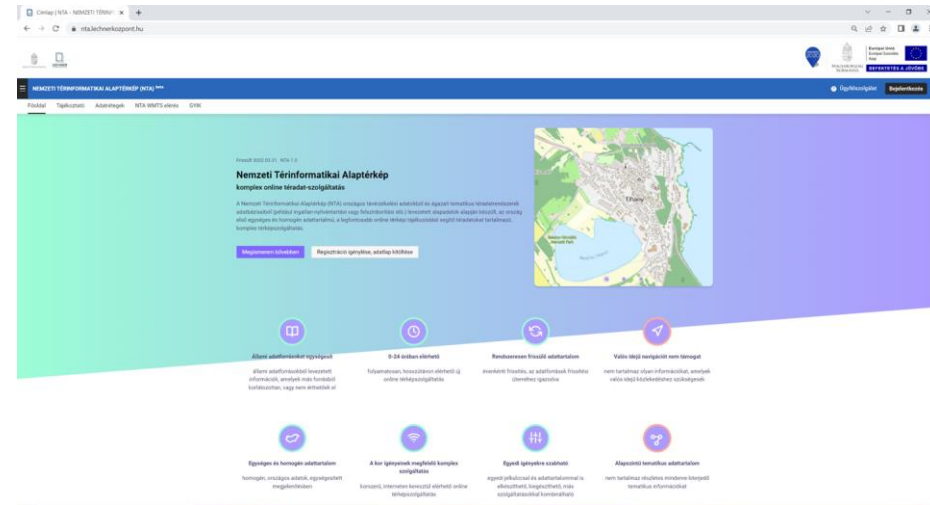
Címlap | NTA - NEMZETI TÉRINF ×

nta.lechnerkozpont.hu

NEMZETI TÉRINFORMATIKAI ALAPTÉRKÉP (NTA) Beta

Ügyfélszolgálat Bejelentkezés

Főoldal Tájékoztató Adatrétegek NTA WMTS elérés GYIK

Frissült: 2022.03.21. NTA 1.0

Nemzeti Térinformatikai Alaptérkép

komplex online téradat-szolgáltatás

A Nemzeti Térinformatikai Alaptérkép (NTA) országos térinformatikai adatokból és alapként tematikus téradatrendszerek adatbázisaiból (jellidul együttan nyilvántartási vagy felszínborítási stb.) levezetett alapadatok alapján készült, az ország első egységes és homogén adattartalmú, a legkorszerűbb online térképi rajzkészlettel segített téradatokat tartalmazó, komplex térképszolgáltatás.

Megismerem közelebbről Regisztráció igénylése, adatlap kitöltése

Tihany

Állami adatforrásokat egységesít
állami adatforrásokból levezetett információk, amelyek más forrásból korlátozottan, vagy nem érhetőek el

0-24 órában elérhető
folyamatosan, hosszútávon elérhető új online térképszolgáltatás

Rendszeresen frissülő adattartalom
évenkénti frissítés, az adatforrások frissítési ütemétez igazodva

Valós idejű navigációt nem támogat
nem tartalmaz olyan információkat, amelyek valós idejű közlekedéshez szükségesek

Egységes és homogén adattartalom
homogén, országos adatok, egységesített megjelenítésben

A kor igényeinek megfelelő komplex szolgáltatás
korszerű, interneten keresztül elérhető online térképszolgáltatás

Egyedi igényekre szabható
egyedi jelkulccsal és adattartalommal is elkészíthető, kiegészíthető, más szolgáltatásokkal kombinálható

Alapszintű tematikus adattartalom
nem tartalmaz részletes mindenre kiterjedő tematikus információkat